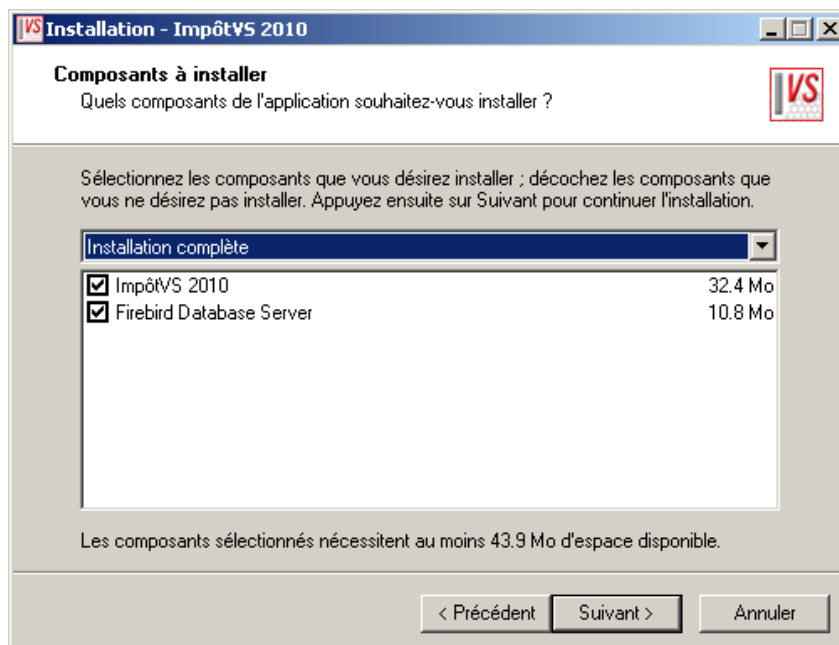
Installation - ImpôtVS 2010

Composants à installer
Quels composants de l'application souhaitez-vous installer ?

VS

Sélectionnez les composants que vous désirez installer ; décochez les composants que vous ne désirez pas installer. Appuyez ensuite sur Suivant pour continuer l'installation.

Installation complète

| | |
|---|---|
| ImpôtVS 2010 | 32.4 Mo |
| Firebird Database Server | 10.8 Mo |

Les composants sélectionnés nécessitent au moins 43.9 Mo d'espace disponible.

< Précédent Suivant > Annuler